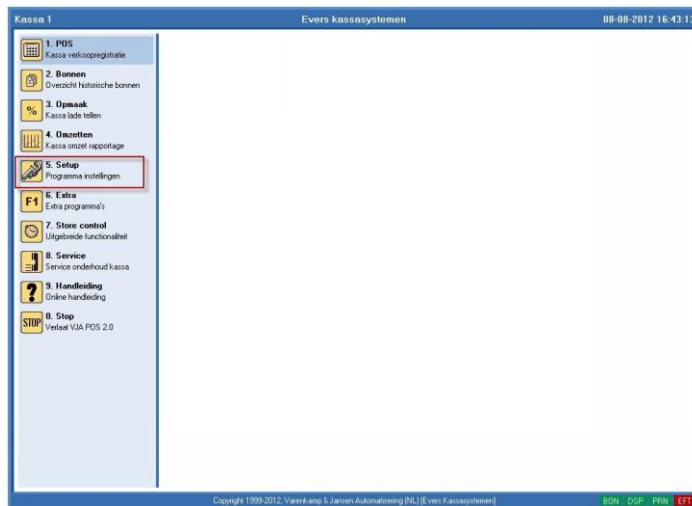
Kassa 1

Evers kassasystemen

08-08-2012 16:43:1

1. POS
Kassa verkoopregistratie

2. Bonnen
Overzicht historische bonnen

%

3. Opmaak
Kassa lade tellen

4. Omzetten
Kassa omzet rapportage

5. Setup
Programma instellingen

F1

6. Extra
Extra programma's

7. Store control
Uitgebreide functionaliteit

8. Service
Service onderhoud kassa

?

9. Handleiding
Online handleiding

STOP

0. Stop
Verlaat VJA POS 2.0

Copyright 1999-2012, Varenkamp & Jansen Automatisering (NL) [Evers Kassasystemen]

BON DSP PRN EFT